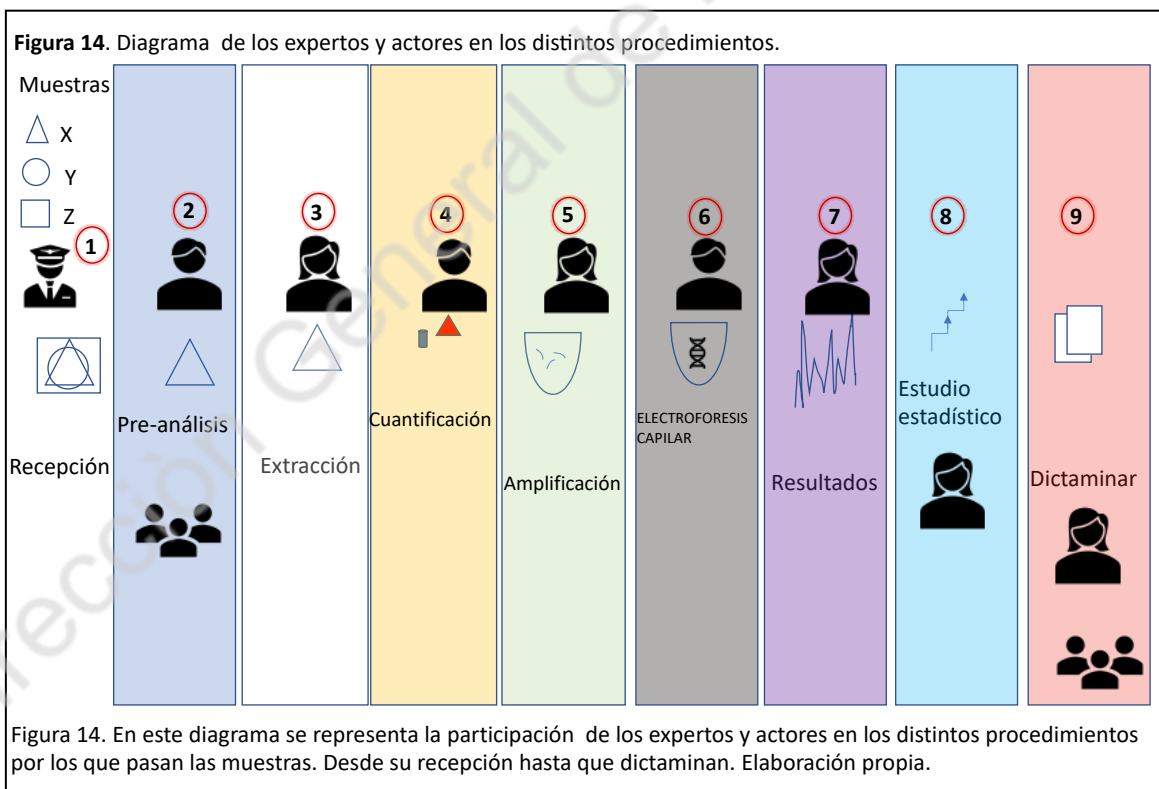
**Figura 14**. Diagrama de los expertos y actores en los distintos procedimientos.

Muestras

X

Y

Z

1

Recepción

2

Pre-análisis

3

Extracción

4

Cuantificación

5

Amplificación

6

ELECTROFORESIS CAPILAR

7

Resultados

8

Estudio estadístico

9

Dictaminar

Figura 14. En este diagrama se representa la participación de los expertos y actores en los distintos procedimientos por los que pasan las muestras. Desde su recepción hasta que dictaminan. Elaboración propia.